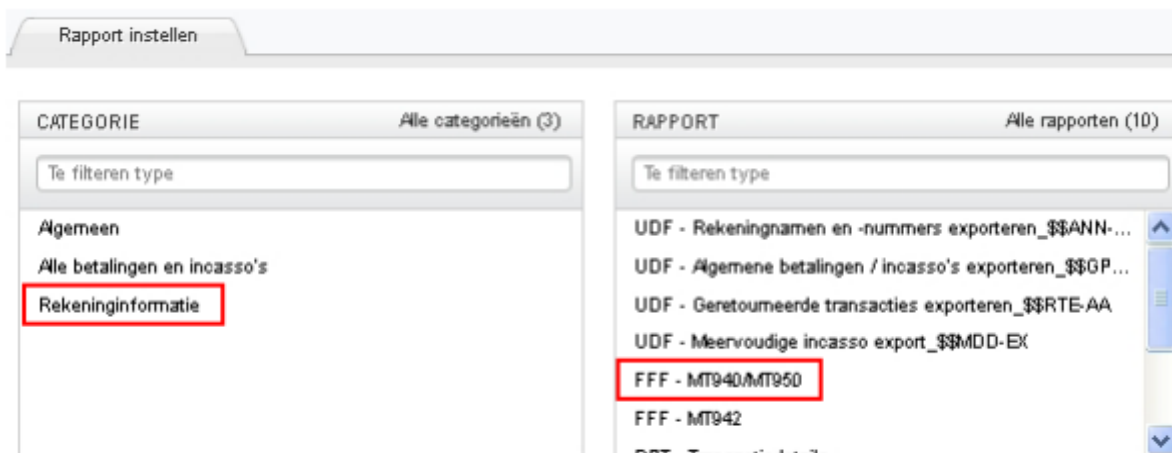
Rapport instellen

CATEGORIE
Alle categorieën (3)

Te filteren type

Algemeen

Alle betalingen en incasso's

Rekeninginformatie

RAPPORT
Alle rapporten (10)

Te filteren type

UDF - Rekeningnamen en -nummers exporteren_$$ANN-...

UDF - Algemene betalingen / incasso's exporteren_$$GP...

UDF - Geretourneerde transacties exporteren_$$RTE-AA

UDF - Meervoudige incasso export_$$MDD-EX

FFF - MT940/MT950

FFF - MT942

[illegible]